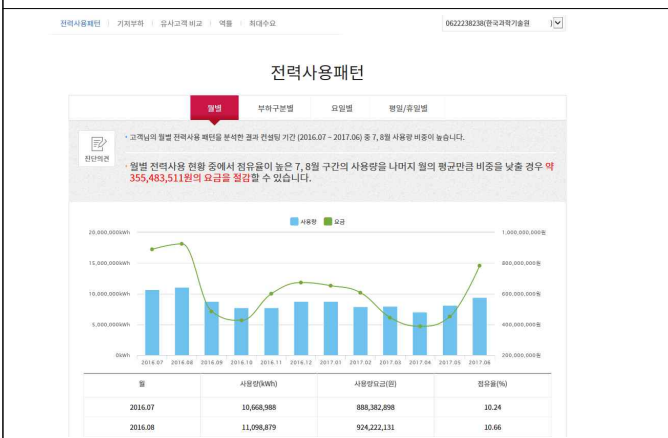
전력사용패턴 | 기저부하 | 유사고객 비교 | 역률 | 최대수요

0622238238(한국과학기술원

전력사용패턴

월별 | 부하구분별 | 요일별 | 평일/휴일별

진단의견

* 고객님의 월별 전력사용 패턴을 분석한 결과 컨설팅 기간 (2016.07 ~ 2017.06) 중 7, 8월 사용량 비중이 높습니다.

* 월별 전력사용 현황 중에서 점유율이 높은 7, 8월 구간의 사용량을 나머지 월의 평균만큼 비중을 낮출 경우 약 355,483,511원의 요금을 절감할 수 있습니다.

사용량 요금

20,000,000kWh
15,000,000kWh
10,000,000kWh
5,000,000kWh
0kWh

1,000,000,000원
800,000,000원
600,000,000원
400,000,000원
200,000,000원

2016.07 2016.08 2016.09 2016.10 2016.11 2016.12 2017.01 2017.02 2017.03 2017.04 2017.05 2017.06

| 월 | 사용량(kWh) | 사용량요금(원) | 점유율(%) |
|---|---|---|---|
| 2016.07 | 10,668,988 | 888,382,898 | 10.24 |
| 2016.08 | 11,098,879 | 924,222,131 | 10.66 |